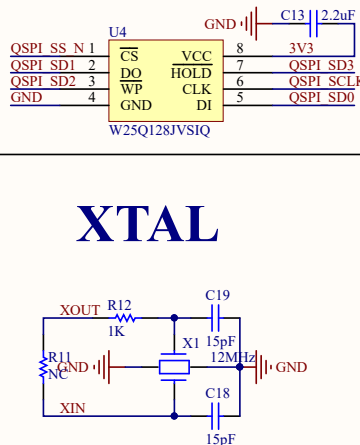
GND C13 2.2uF

U4
QSPI_SS_N 1 $\overline{CS}$ VCC 8 3V3
QSPI_SD1 2 $\overline{DO}$ $\overline{HOLD}$ 7 QSPI_SD3
QSPI_SD2 3 $\overline{WP}$ CLK 6 QSPI_SCLK
GND 4 GND DI 5 QSPI_SD0
W25Q128JVSIQ

XTAL

XOUT R12 C19
1K X1 15pF
R11 GND 12MHz GND
NC
XIN C18
15pF